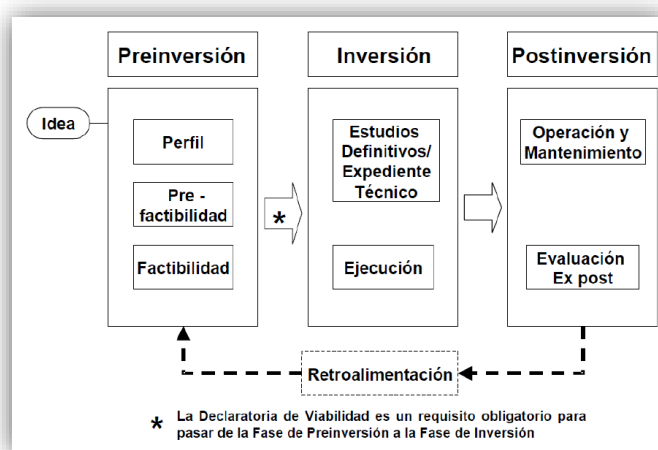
Preinversión

Inversión

Postinversión

Idea

Perfil

Pre - factibilidad

Factibilidad

*

Estudios Definitivos/ Expediente Técnico

Ejecución

Operación y Mantenimiento

Evaluación Ex post

Retroalimentación

* La Declaratoria de Viabilidad es un requisito obligatorio para pasar de la Fase de Preinversión a la Fase de Inversión